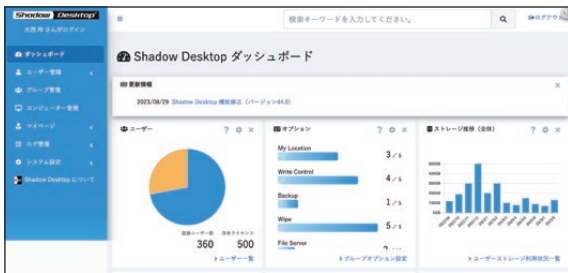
Shadow Desktop
大西 純 さんがログイン
≡
検索キーワードを入力してください。
ログアウト
ダッシュボード
ユーザー管理
グループ管理
コンピューター管理
マイページ
ログ管理
システム設定
Shadow Desktop について

Shadow Desktop ダッシュボード

更新情報
2023/08/29 Shadow Desktop 機能修正 (バージョン44.0)

ユーザー
? ⚙ ×
登録ユーザー数 保有ライセンス
360 500
ユーザー一覧

オプション
? ⚙ ×
My Location 3/5
Write Control 4/5
Backup 1/5
Wipe 5/5
File Server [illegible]
グループオプション設定

ストレージ推移（全体）
? ⚙ ×
ユーザーストレージ利用状況一覧